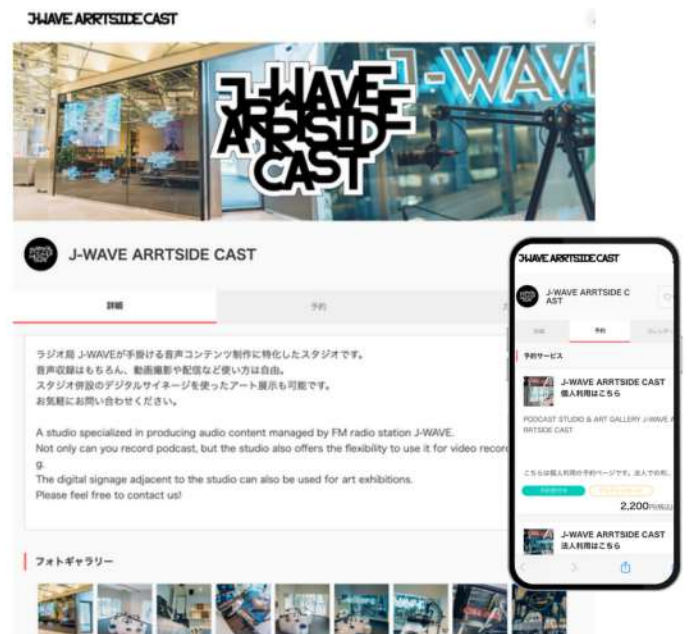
J-WAVE ARRTSIDE CAST

J-WAVE ARRTSIDE CAST

J-WAVE

J-WAVE ARRTSIDE CAST

詳細

予約

ラジオ局 J-WAVEが手掛ける音声コンテンツ制作に特化したスタジオです。
音声収録はもちろん、動画撮影や配信など使い方は自由。
スタジオ併設のデジタルサイネージを使ったアート展示も可能です。
お気軽にお問い合わせください。

A studio specialized in producing audio content managed by FM radio station J-WAVE.
Not only can you record podcast, but the studio also offers the flexibility to use it for video recording.
The digital signage adjacent to the studio can also be used for art exhibitions.
Please feel free to contact us!

フォトギャラリー

J-WAVE ARRTSIDE CAST

J-WAVE ARRTSIDE CAST

詳細

予約

予約サービス

J-WAVE ARRTSIDE CAST
個人利用はこちら

PODCAST STUDIO & ART GALLERY J-WAVE ARRTSIDE CAST

こちらは個人利用の予約ページです。法人での利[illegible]

2,200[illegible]

J-WAVE ARRTSIDE CAST
法人利用はこちら